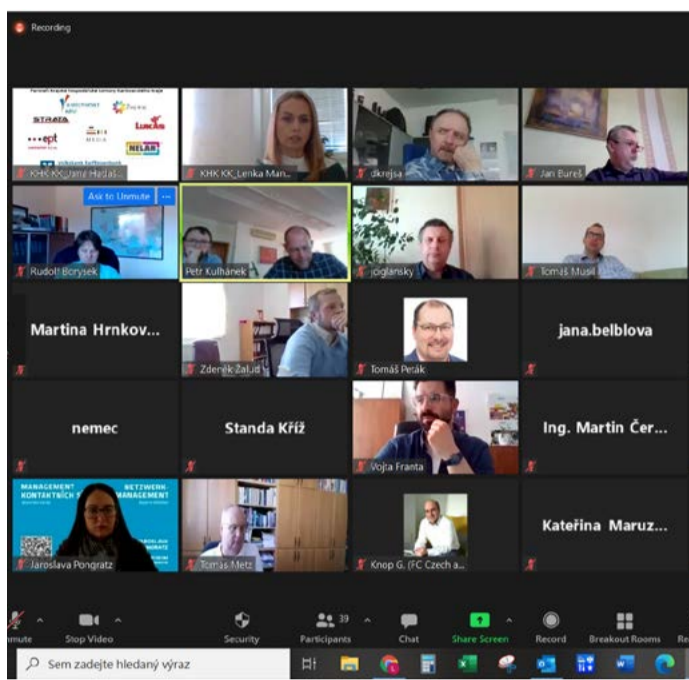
Recording

Partneři Krajské hospodářské komory Karlovarského kraje

STRABAG

LUNA

ept

NELAN

KHK KK_Jana Hadaš...

KHK KK_Lenka Man...

dkrejsa

Jan Bureš

Ask to Unmute

Rudolf Borysek

Petr Kulhánek

jciglansky

Tomáš Musil

Martina Hrnkov...

Zdeněk Zalud

Tomáš Peták

jana.belblova

nemec

Standa Kříž

Vojta Franta

Ing. Martin Čer...

MANAGEMENT KONTAKTNÍCH

NETZWERK-MANAGEMENT

Jaroslava Pongratz

Tomas Metz

Knop G. (FC Czech a...

Kateřina Maruz...

nmute

Stop Video

Security

39

Participants

Chat

Share Screen

Record

Breakout Rooms

Re

Sem zadejte hledaný výraz